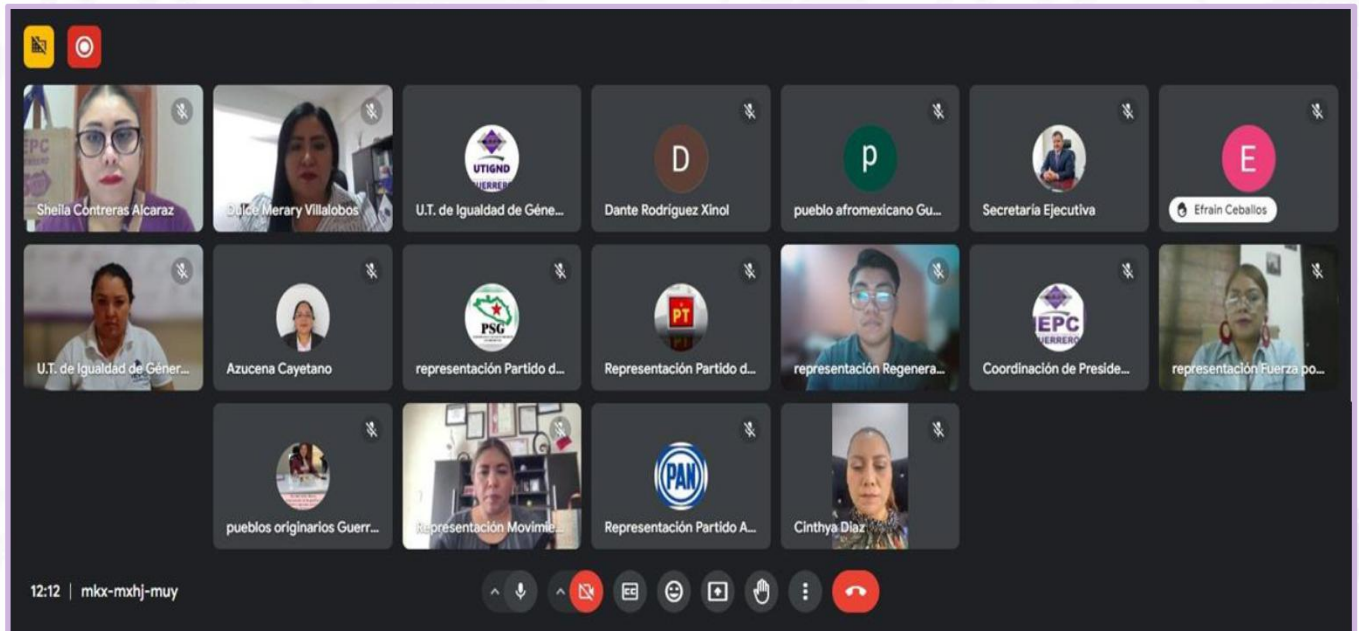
Sheila Contreras Alcaraz

Dulce Merary Villalobos

UTIGND GUERRERO

U.T. de Igualdad de Géne...

D

Dante Rodríguez Xinol

p

pueblo afromexicano Gu...

Secretaría Ejecutiva

E

Efrain Ceballos

U.T. de Igualdad de Géner...

Azucena Cayetano

PSG

representación Partido d...

PT

Representación Partido d...

representación Regenera...

EPC GUERRERO

Coordinación de Preside...

representación Fuerza po...

pueblos originarios Guerr...

Representación Movimie...

PAN

Representación Partido A...

Cinthya Diaz

12:12 | mkx-mxhj-muy

CC